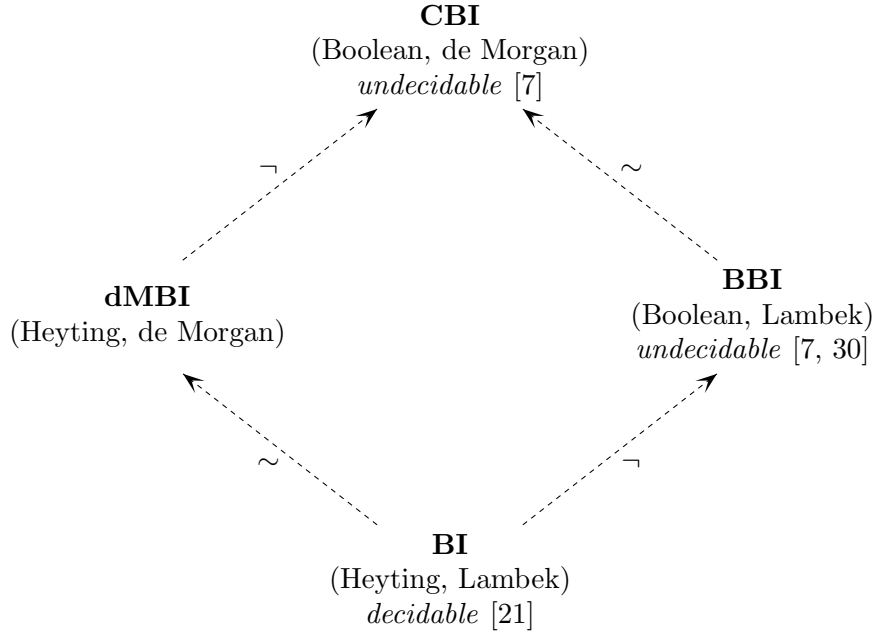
**CBI**
(Boolean, de Morgan)
*undecidable* [7]

$\neg$

$\sim$

**dMBI**
(Heyting, de Morgan)

**BBI**
(Boolean, Lambek)
*undecidable* [7, 30]

$\sim$

$\neg$

**BI**
(Heyting, Lambek)
*decidable* [21]